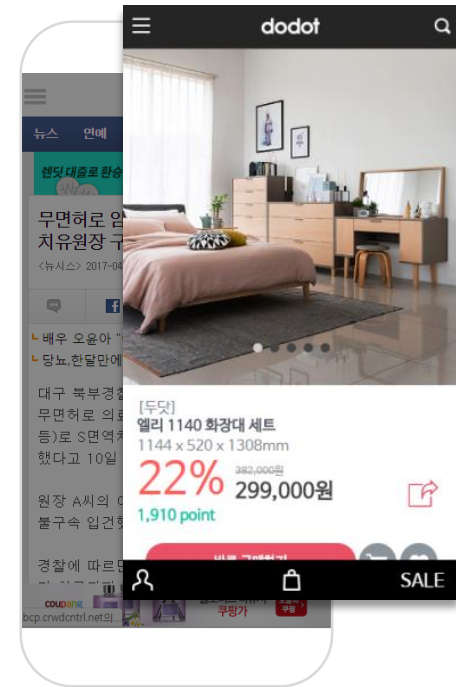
뉴스 연예

렌딧 대출로 환승

무면허로 임
치유원장 구

<뉴시스> 2017-04

배우 오윤아 "
당뇨,한달만에

대구 북부경찰
무면허로 의료
등)로 S면역치
했다고 10일

원장 A씨의 C
불구속 입건히

경찰에 따르면

coupang
쿠팡가
bcp.crwdcntrl.net의

dodot

[두닷]
엘리 1140 화장대 세트
1144 x 520 x 1308mm
22%
382,000원
299,000원
1,910 point

SALE